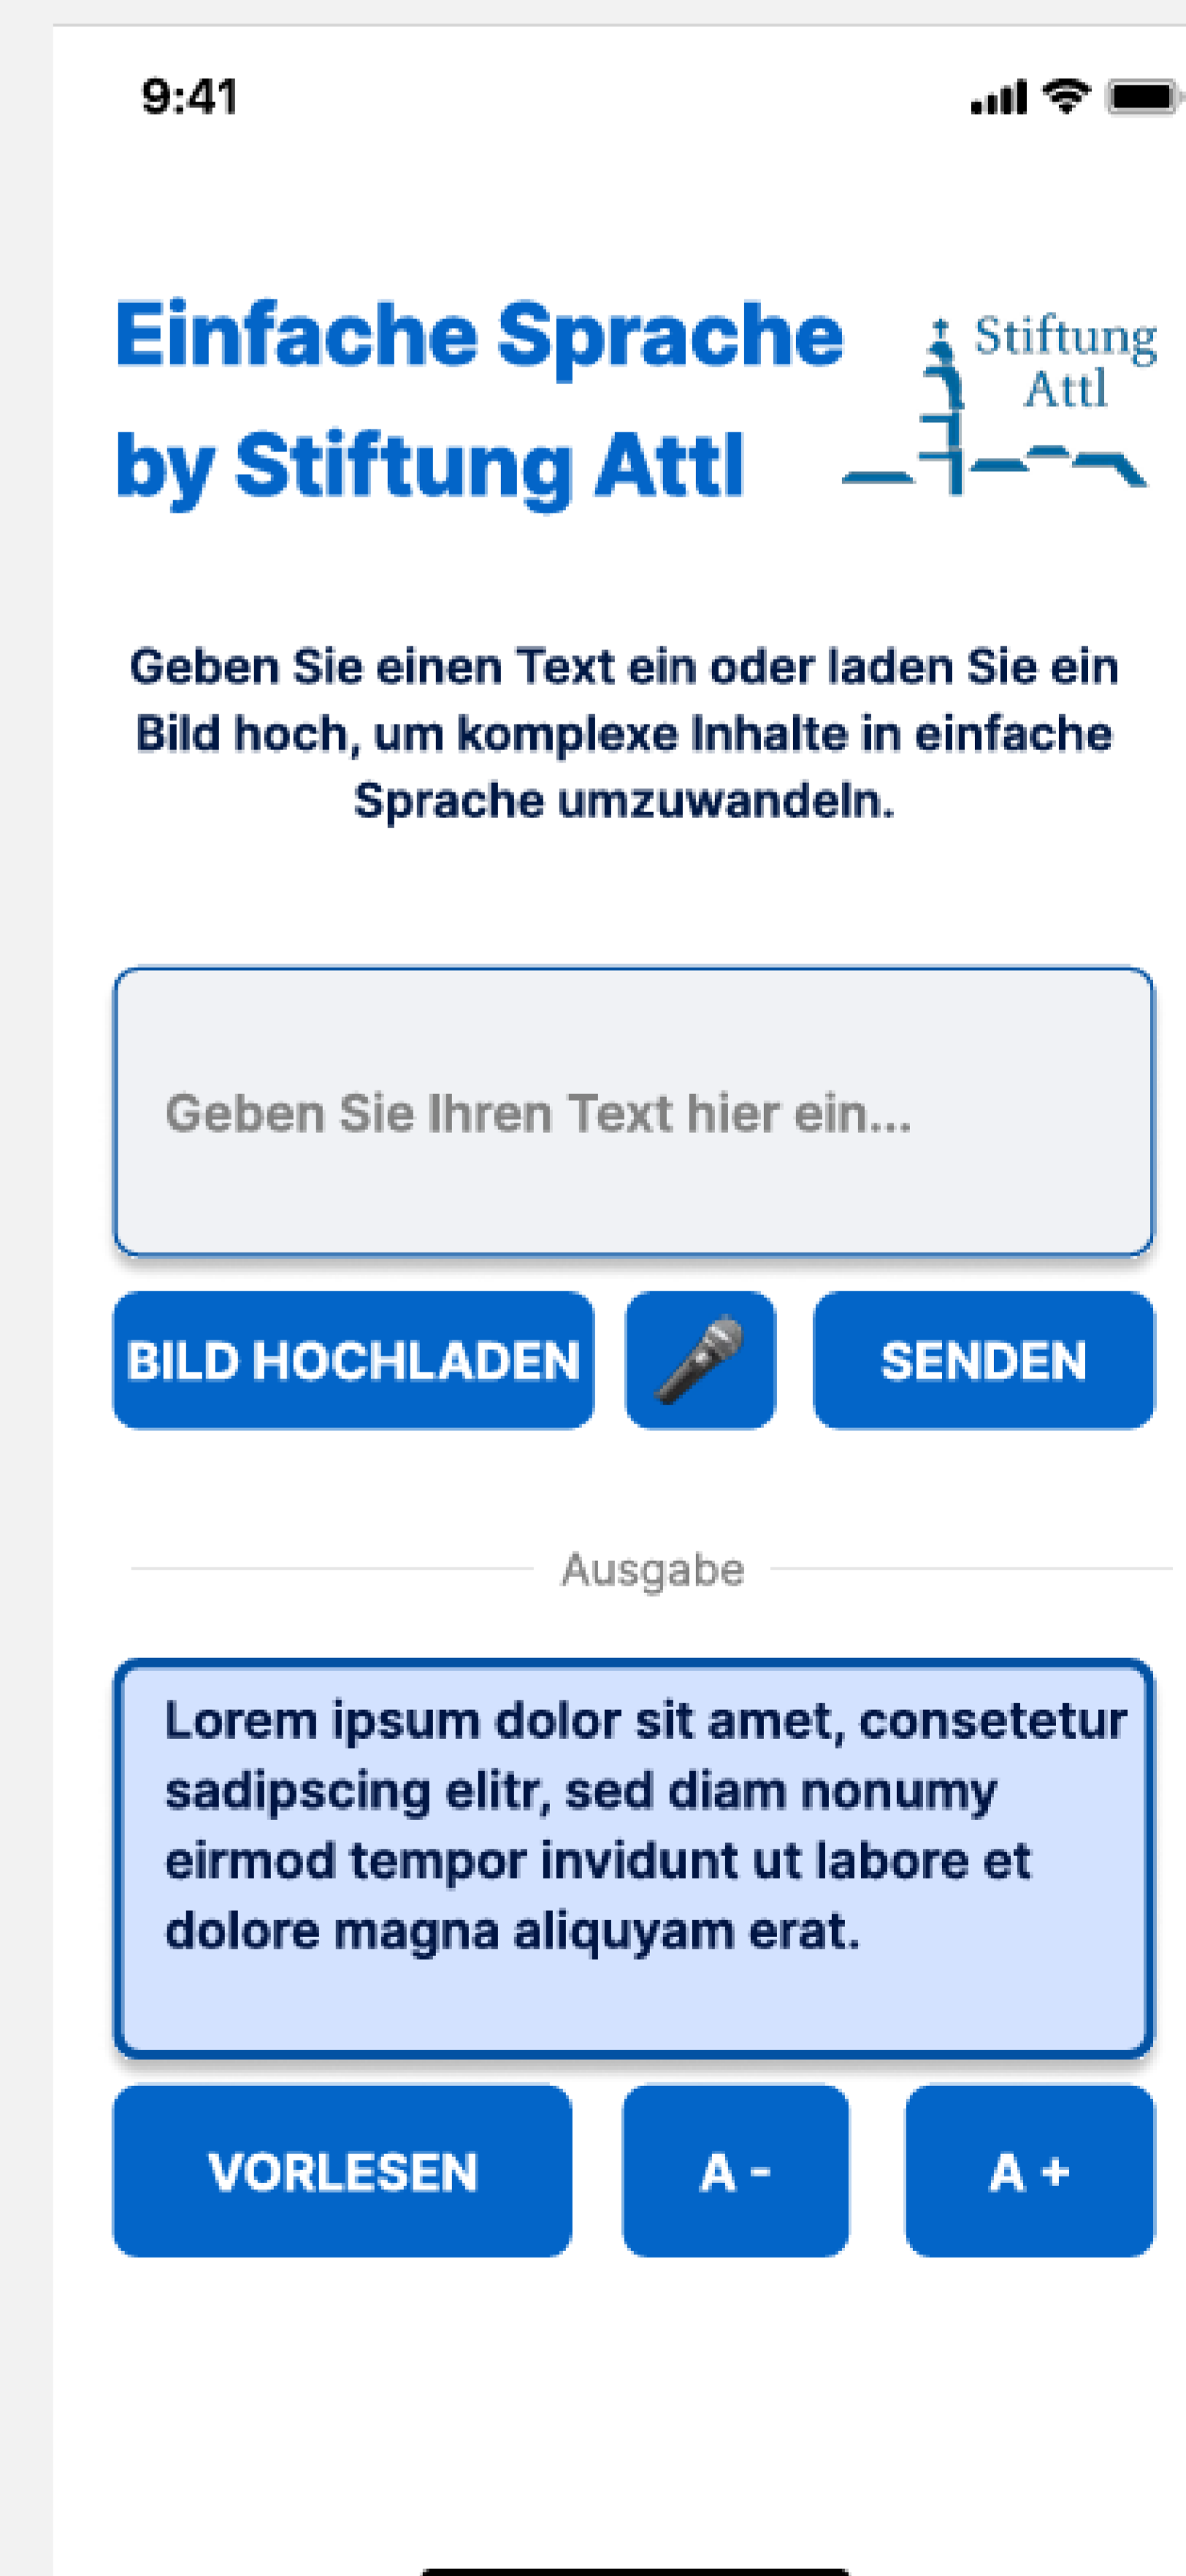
9:41

Einfache Sprache by Stiftung Attl

Stiftung Attl

Geben Sie einen Text ein oder laden Sie ein Bild hoch, um komplexe Inhalte in einfache Sprache umzuwandeln.

Geben Sie Ihren Text hier ein...

BILD HOCHLADEN

SENDEN

Ausgabe

Lorem ipsum dolor sit amet, consetetur sadipscing elitr, sed diam nonumy eirmod tempor invidunt ut labore et dolore magna aliquyam erat.

VORLESEN

A -

A +